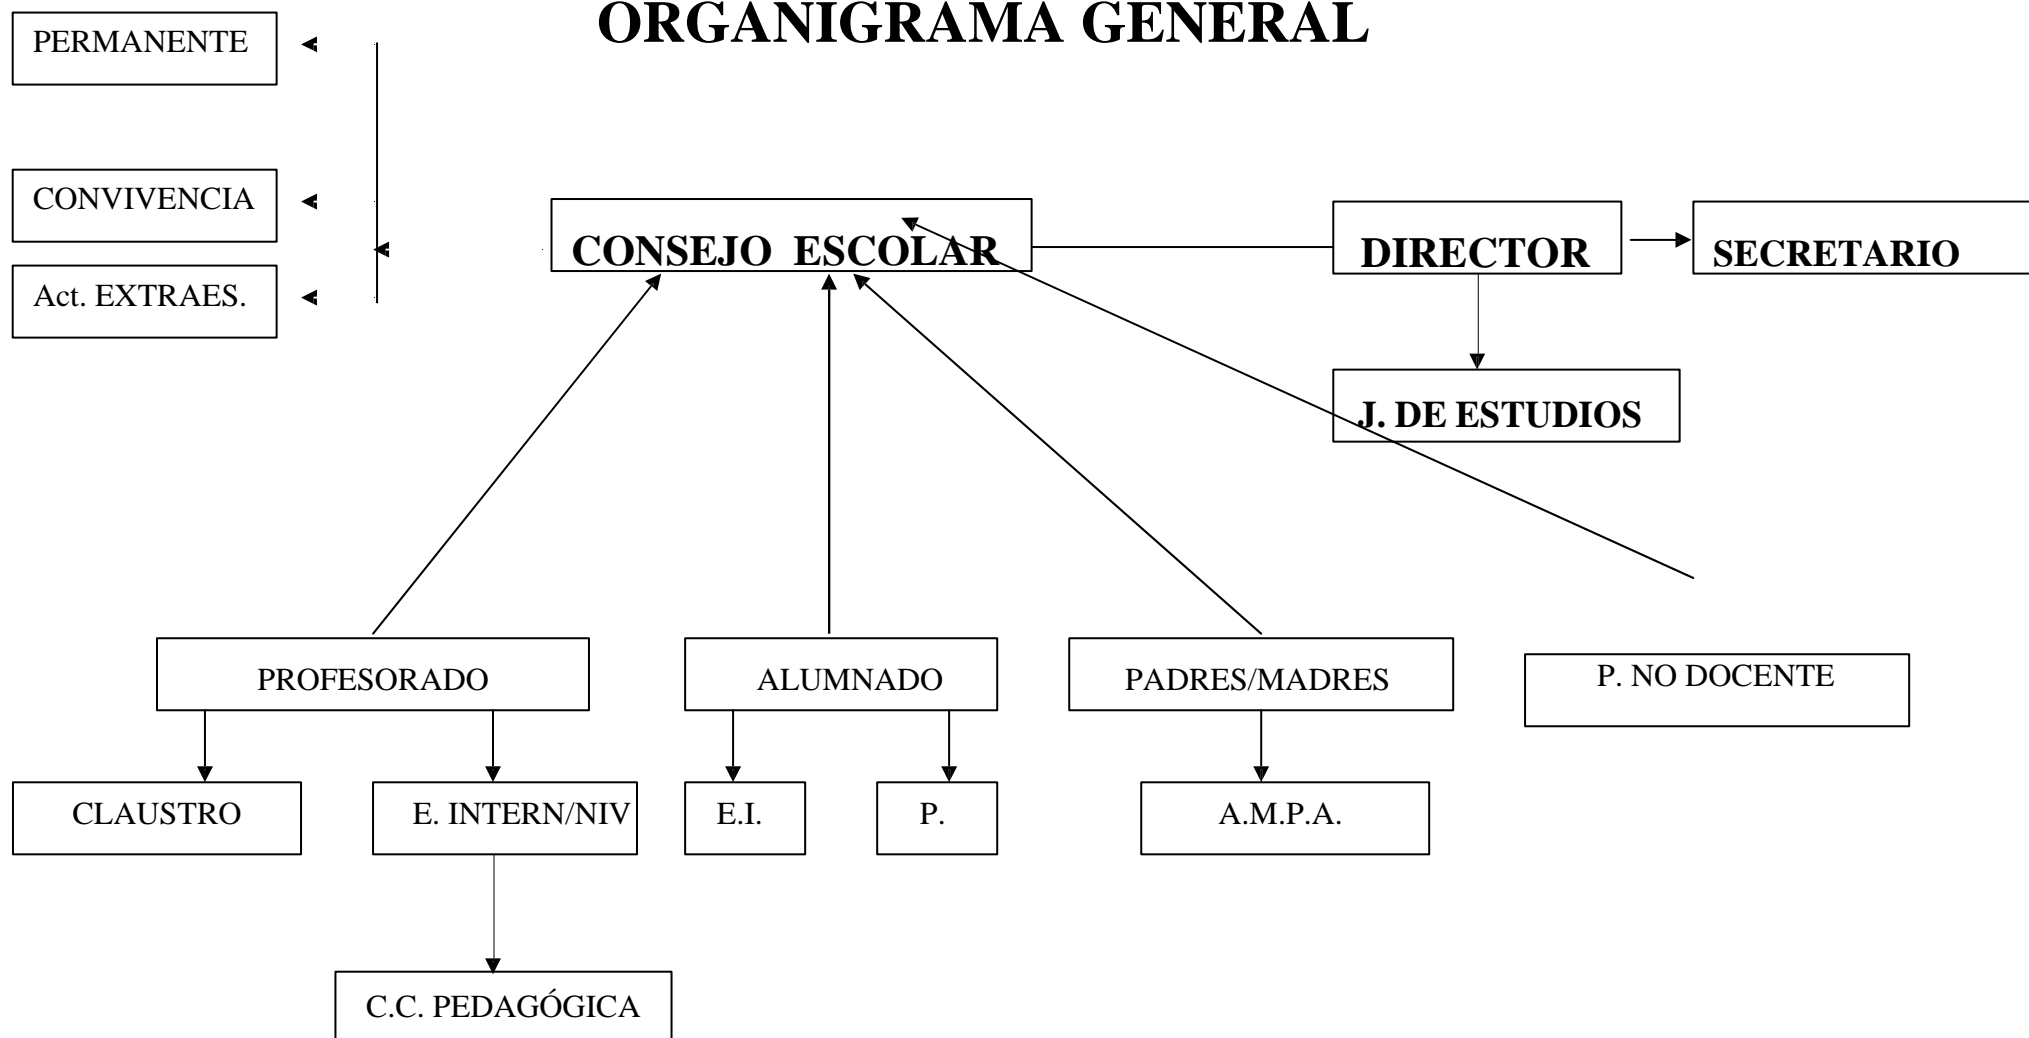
ORGANIGRAMA GENERAL

PERMANENTE

CONVIVENCIA

Act. EXTRAES.

CONSEJO ESCOLAR

DIRECTOR

SECRETARIO

J. DE ESTUDIOS

PROFESORADO

ALUMNADO

PADRES/MADRES

P. NO DOCENTE

CLAUSTRO

E. INTERN/NIV

E.I.

P.

A.M.P.A.

C.C. PEDAGÓGICA